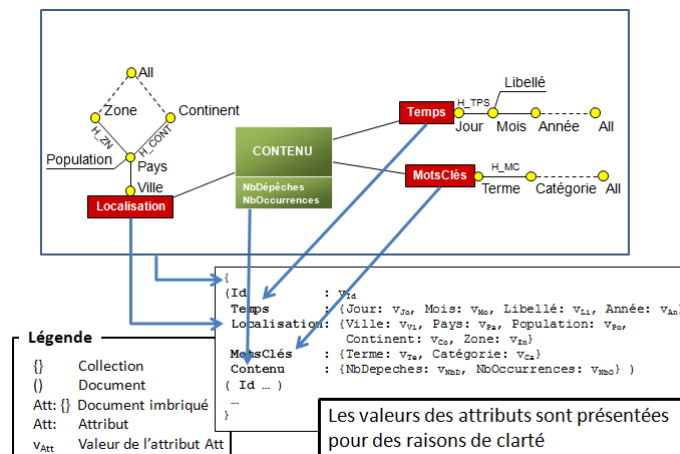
All
Zone
Continent
H_ZN
H_CONT
Population
Pays
Ville
Localisation
CONTENU
NbDépêches
NbOccurrences
Temps
H_TPS
Libellé
Jour
Mois
Année
All
MotsClés
H_MC
Terme
Catégorie
All

{
{Id : $v_{Id}$
Temps : {Jour: $v_{Jo}$, Mois: $v_{Mo}$, Libellé: $v_{Li}$, Année: $v_{An}$
Localisation: {Ville: $v_{Vi}$, Pays: $v_{Pa}$, Population: $v_{Po}$,
Continent: $v_{Co}$, Zone: $v_{Zn}$}
MotsClés : {Terme: $v_{Te}$, Catégorie: $v_{Ca}$}
Contenu : {NbDepeches: $v_{NbD}$, NbOccurrences: $v_{NbO}$} )
( Id … )
…
}

Légende
{} Collection
() Document
Att: {} Document imbriqué
Att: Attribut
$v_{Att}$ Valeur de l'attribut Att

Les valeurs des attributs sont présentées pour des raisons de clarté